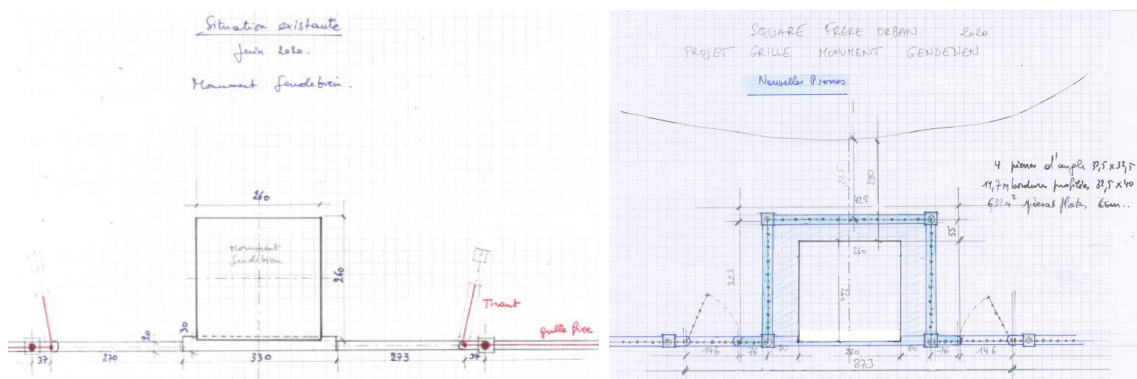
Situation existante
Juin 2020.
Monument Gendebien.

260
Monument Gendebien
260
30
20
37
270
330
273
37
Tirant
grille fixe

SQUARE FRERE ORBAN 2020
PROJET GRILLE MONUMENT GENDEBIEN

Nouvelles Pierres

4 pierres d'angle 37,5 x 37,5
14,7 m bordure profilée 37,5 x 40
6,31 m² pierres plates bleues..

225
280
42,9
260
323
272
12
146
16
20
360
20
16
146
273